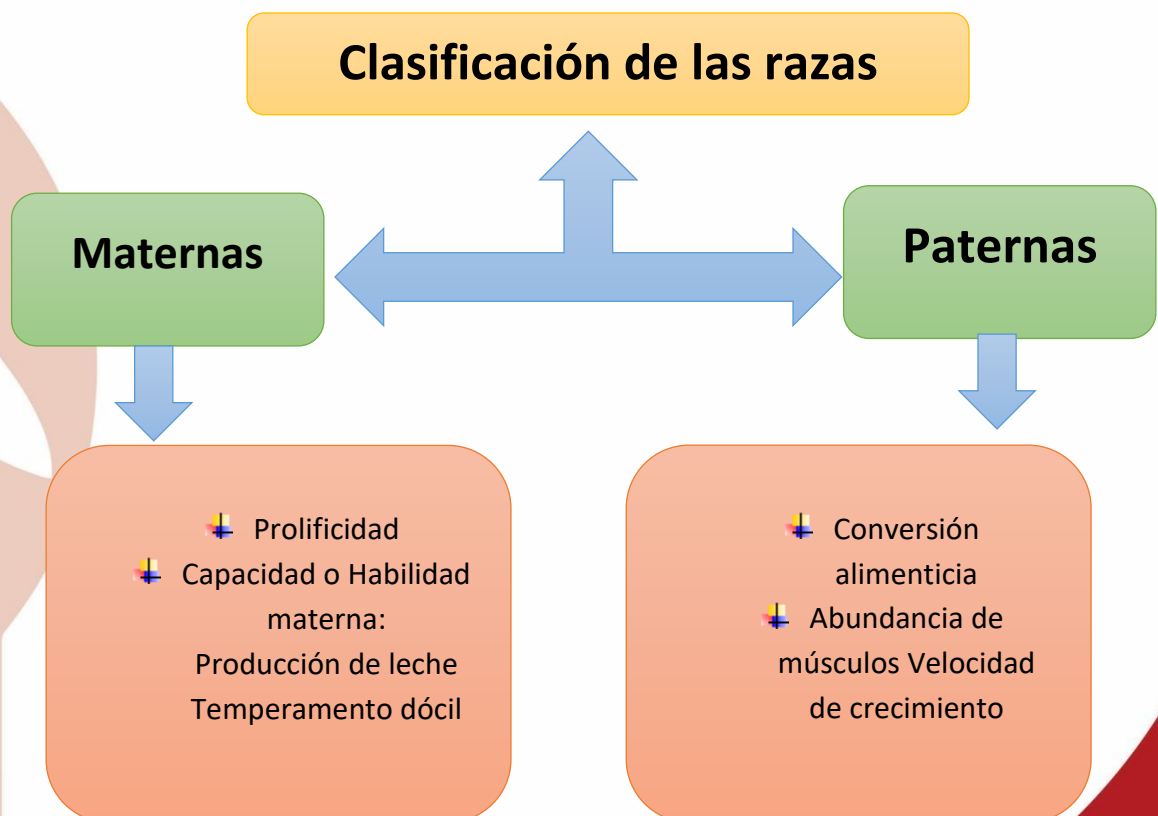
Clasificación de las razas

Maternas

Paternas

Prolificidad
Capacidad o Habilidad materna:
Producción de leche
Temperamento dócil

Conversión alimenticia
Abundancia de músculos Velocidad de crecimiento